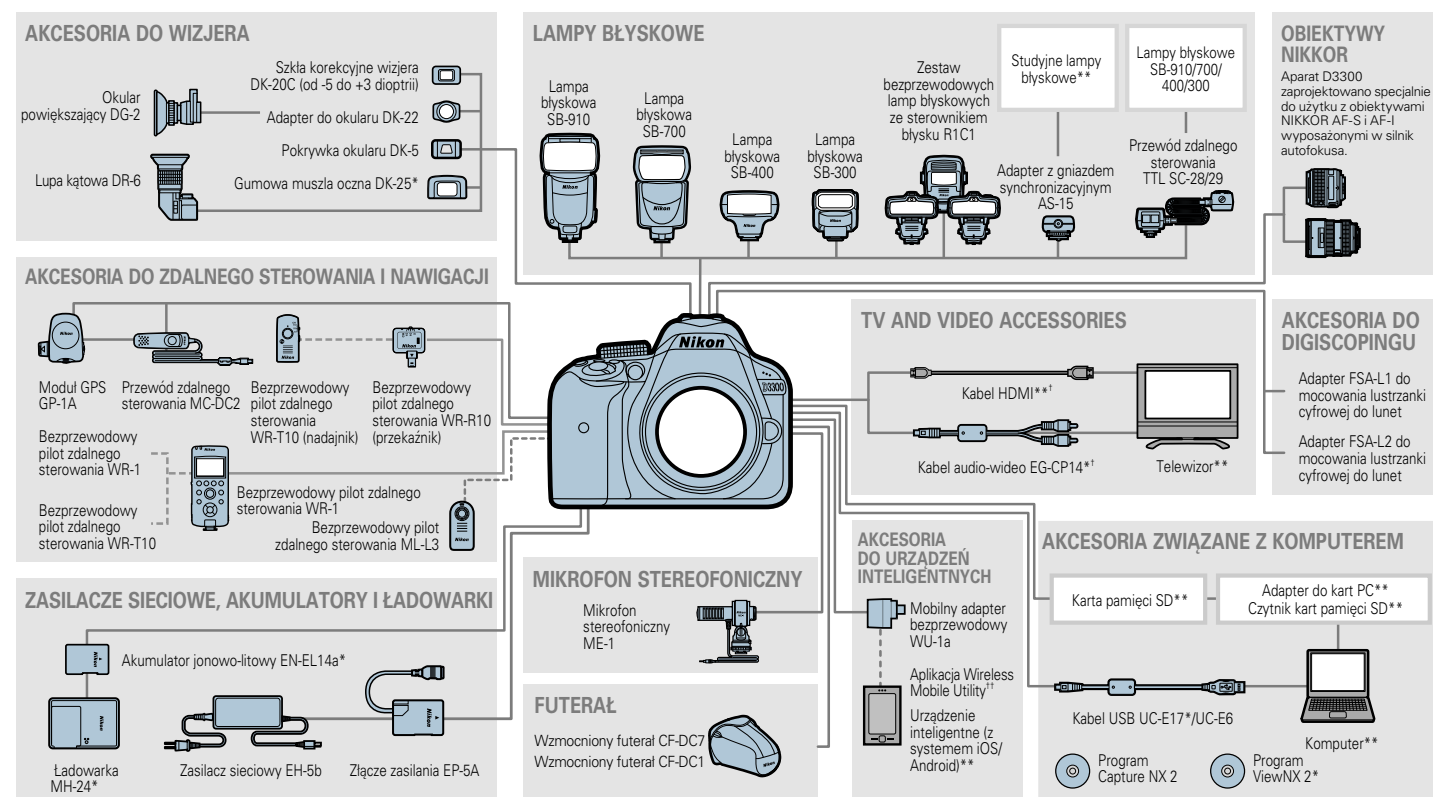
AKCESORIA DO WIZJERA

Okular powiększający DG-2

Szkła korekcyjne wizjera DK-20C (od -5 do +3 dioptrii)

Adapter do okularu DK-22

Pokrywka okularu DK-5

Lupa kątowa DR-6

Gumowa muszla oczna DK-25*

LAMPY BŁYSKOWE

Lampa błyskowa SB-910

Lampa błyskowa SB-700

Lampa błyskowa SB-400

Lampa błyskowa SB-300

Zestaw bezprzewodowych lamp błyskowych ze sterownikiem błysku R1C1

Studyjne lampy błyskowe**

Adapter z gniazdem synchronizacyjnym AS-15

Lampy błyskowe SB-910/700/400/300

Przewód zdalnego sterowania TTL SC-28/29

OBIEKTYWY NIKKOR

Aparat D3300 zaprojektowano specjalnie do użytku z obiektywami NIKKOR AF-S i AF-I wyposażonymi w silnik autofokusa.

AKCESORIA DO ZDALNEGO STEROWANIA I NAWIGACJI

Moduł GPS GP-1A

Przewód zdalnego sterowania MC-DC2

Bezprzewodowy pilot zdalnego sterowania WR-T10 (nadajnik)

Bezprzewodowy pilot zdalnego sterowania WR-R10 (przekaźnik)

Bezprzewodowy pilot zdalnego sterowania WR-1

Bezprzewodowy pilot zdalnego sterowania WR-T10

Bezprzewodowy pilot zdalnego sterowania WR-1

Bezprzewodowy pilot zdalnego sterowania ML-L3

Nikon

D3300

TV AND VIDEO ACCESSORIES

Kabel HDMI**†

Kabel audio-wideo EG-CP14*†

Telewizor**

AKCESORIA DO DIGISCOPINGU

Adapter FSA-L1 do mocowania lustrzanki cyfrowej do lunet

Adapter FSA-L2 do mocowania lustrzanki cyfrowej do lunet

ZASILACZE SIECIOWE, AKUMULATORY I ŁADOWARKI

Akumulator jonowo-litowy EN-EL14a*

Ładowarka MH-24*

Zasilacz sieciowy EH-5b

Złącze zasilania EP-5A

MIKROFON STEREOFONICZNY

Mikrofon stereofoniczny ME-1

FUTERAŁ

Wzmocniony futerał CF-DC7

Wzmocniony futerał CF-DC1

AKCESORIA DO URZĄDZEŃ INTELIGENTNYCH

Mobilny adapter bezprzewodowy WU-1a

Aplikacja Wireless Mobile Utility††

Urządzenie inteligentne (z systemem iOS/ Android)**

AKCESORIA ZWIĄZANE Z KOMPUTEREM

Karta pamięci SD**

Adapter do kart PC**
Czytnik kart pamięci SD**

Kabel USB UC-E17*/UC-E6

Komputer**

Program Capture NX 2

Program ViewNX 2*